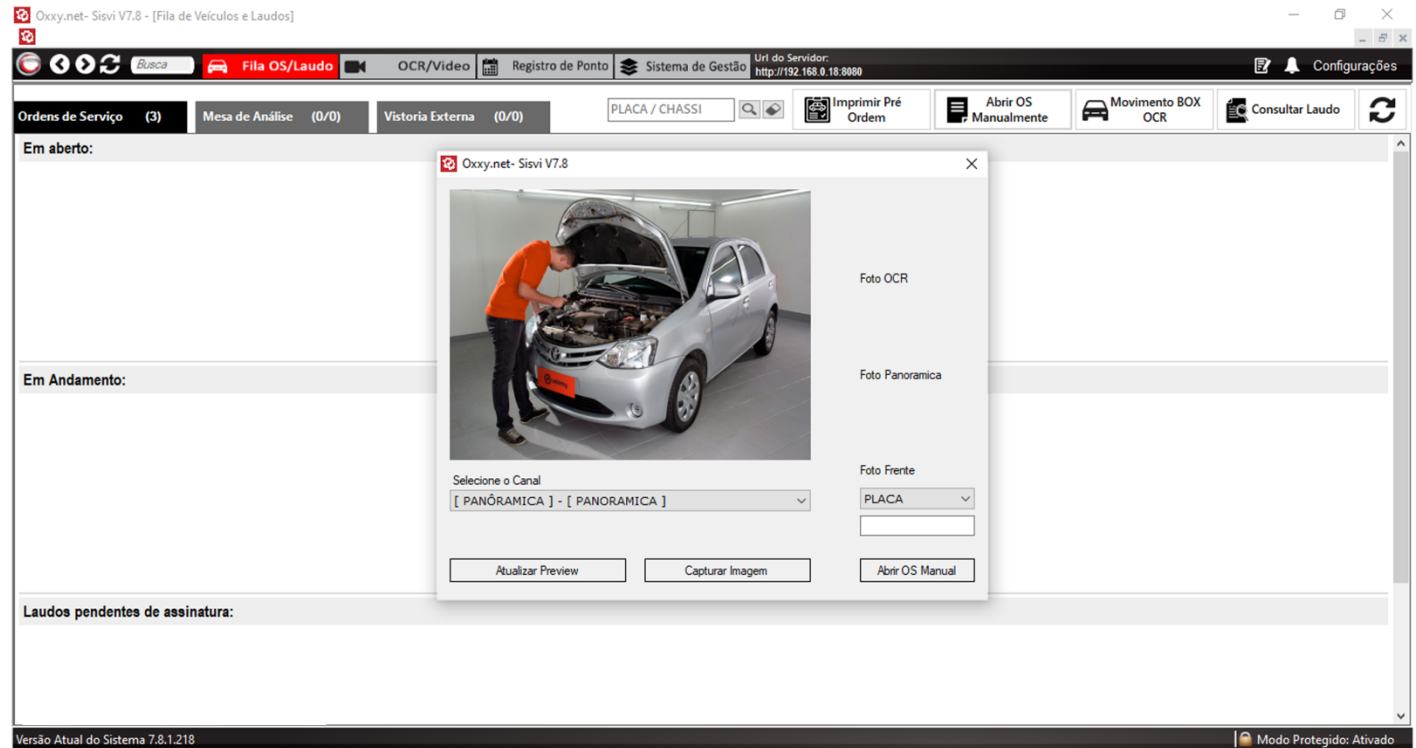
Oxxy.net- Sisvi V7.8 - [Fila de Veículos e Laudos]

Busca
Fila OS/Laudo
OCR/Video
Registro de Ponto
Sistema de Gestão
Url do Servidor:
http://192.168.0.18:8080
Configurações

Ordens de Serviço (3)
Mesa de Análise (0/0)
Vistoria Externa (0/0)
PLACA / CHASSI
Imprimir Pré Ordem
Abrir OS Manualmente
Movimento BOX OCR
Consultar Laudo

Em aberto:

Em Andamento:

Laudos pendentes de assinatura:

Oxxy.net- Sisvi V7.8

Foto OCR
Foto Panoramica
Foto Frente
Selecione o Canal
[ PANÔRAMICA ] - [ PANORAMICA ]
PLACA
Atualizar Preview
Capturar Imagem
Abrir OS Manual

Versão Atual do Sistema 7.8.1.218
Modo Protegido: Ativado